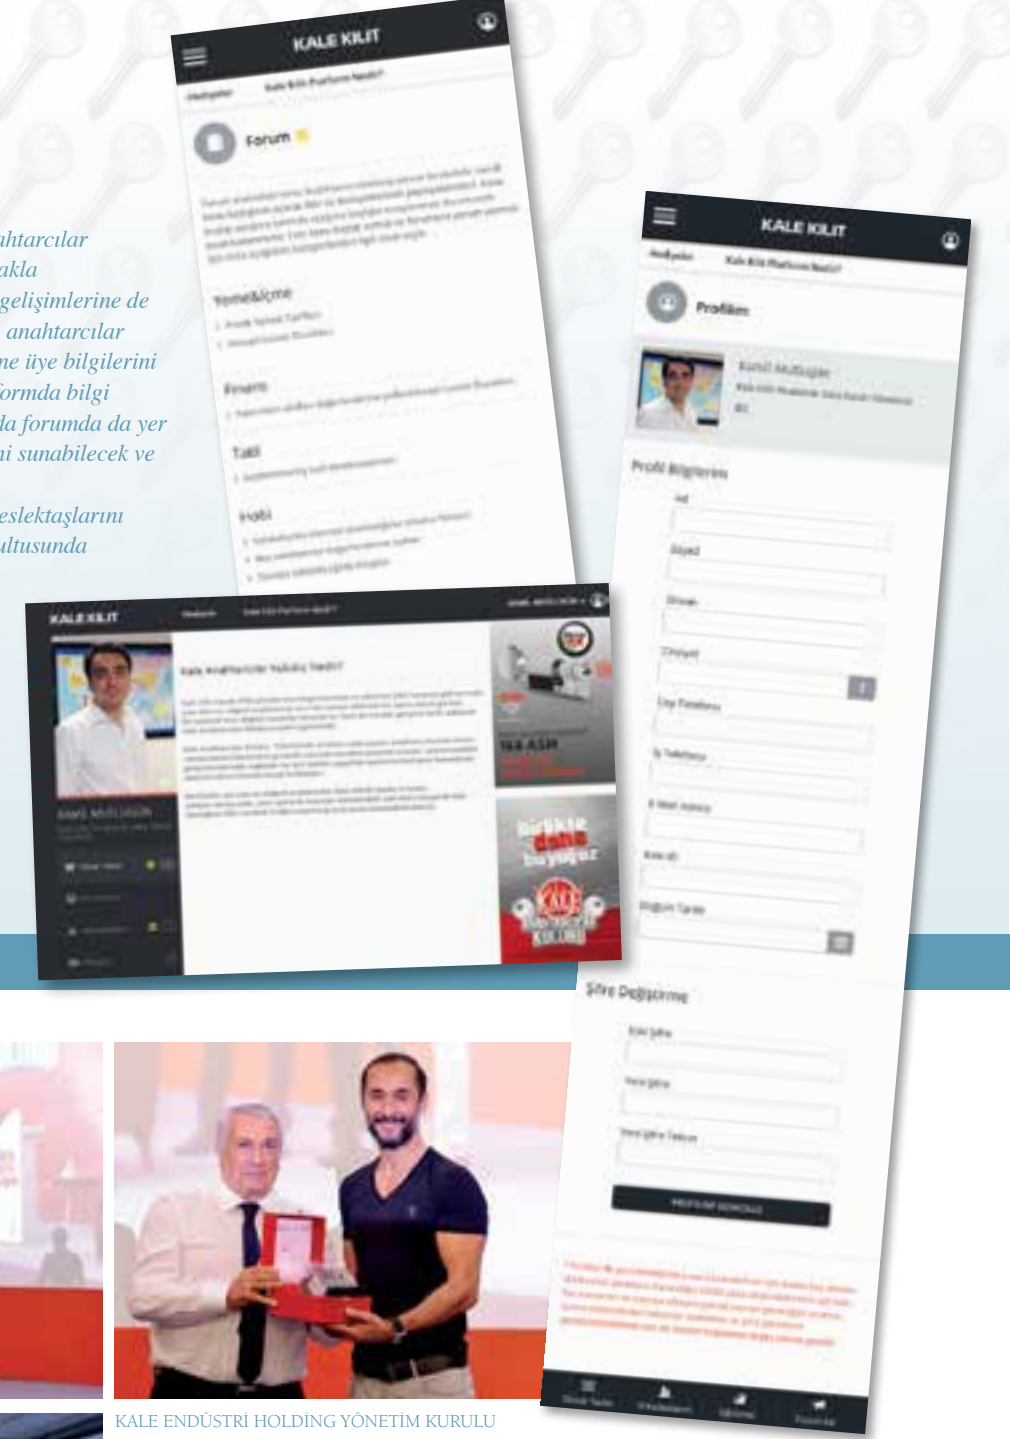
ahtarcılar
akla
gelişimlerine de
anahtarcılar
ne üye bilgilerini
formda bilgi
da forumda da yer
ni sunabilecek ve

eslektaşlarını
ultusunda

KALE KILIT
Forum
Yönetim
Finans
Talk
Hobi

KALE KILIT
Profilim
Profil Bilgileriniz
Ad
Soyad
Şirket
Cinsiyet
Cep Telefonu
İş Telefonu
E-Mail Adresi
Kale ID
Doğum Tarihi
Şifre Değiştirme
Eski Şifre
Yeni Şifre
Yeni Şifre Tekrar

KALE KILIT
Kale Anahtarcılar Kulübü Nedir?
Birlikte daha büyüyoruz
KALE

KALE ENDÜSTRİ HOLDİNG YÖNETİM KURULU